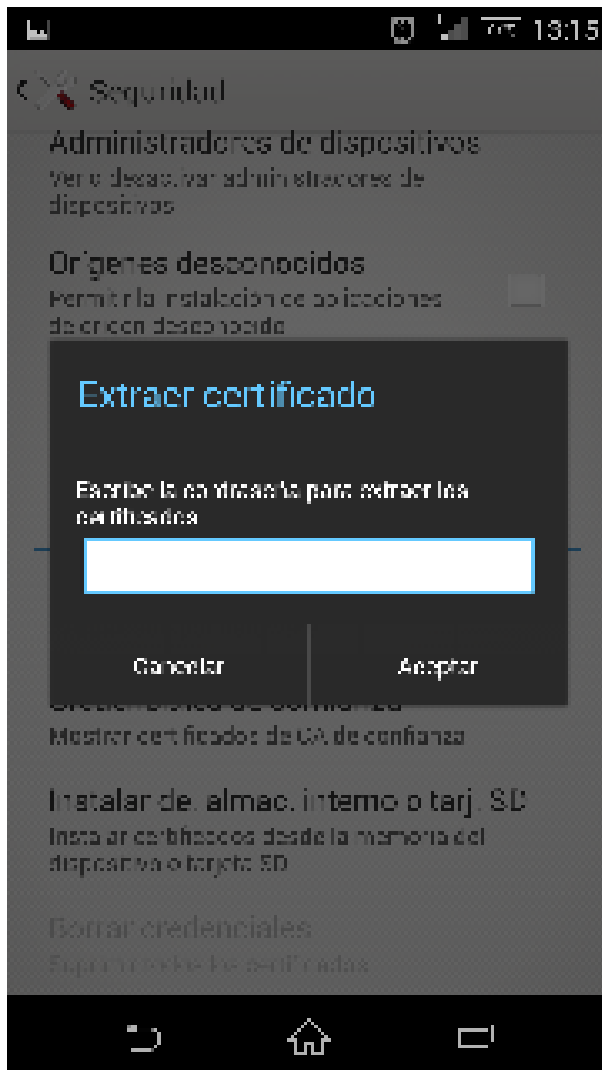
13:15

Seguridad

Administradores de dispositivos
Ver o desactivar administradores de dispositivos

Orígenes desconocidos
Permitir la instalación de aplicaciones de origen desconocido

Extraer certificado

Escribe la contraseña para extraer los certificados

Cancelar
Aceptar

Credenciales de confianza
Mostrar certificados de CA de confianza

Instalar de almac. interno o tarj. SD
Instalar certificados desde la memoria del dispositivo o tarjeta SD

Borrar credenciales
Eliminar todos los certificados